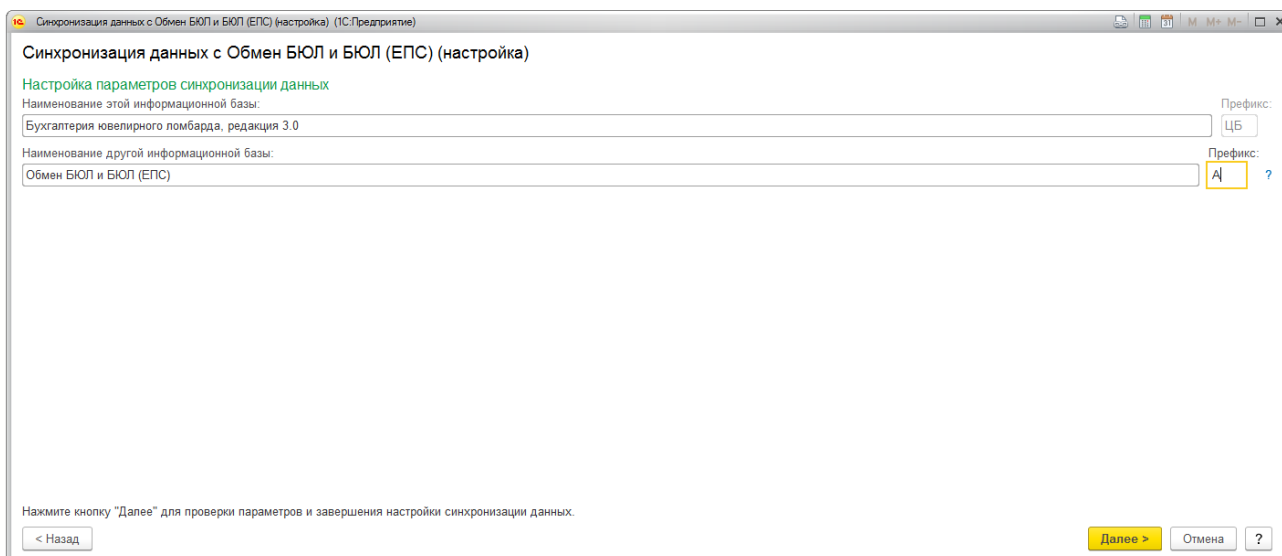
1С Синхронизация данных с Обмен БЮЛ и БЮЛ (ЕПС) (настройка) (1С:Предприятие)

M M+ M-

Синхронизация данных с Обмен БЮЛ и БЮЛ (ЕПС) (настройка)

Настройка параметров синхронизации данных

Наименование этой информационной базы:

Префикс:

Бухгалтерия ювелирного ломбарда, редакция 3.0

ЦБ

Наименование другой информационной базы:

Префикс:

Обмен БЮЛ и БЮЛ (ЕПС)

А

?

Нажмите кнопку "Далее" для проверки параметров и завершения настройки синхронизации данных.

< Назад

Далее >

Отмена

?